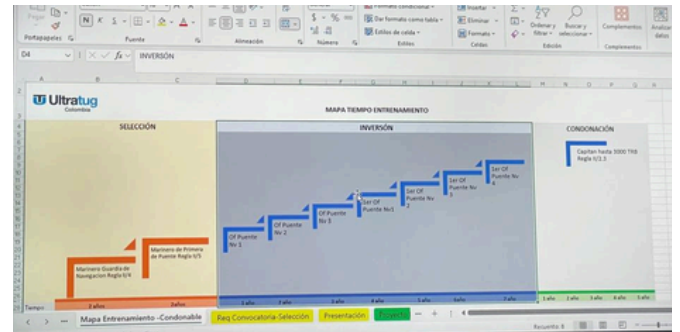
Pegar
Portapapeles
N K S
Fuente
Alineación
$ - % 000
Número
Dar formato como tabla
Estilos de celda
Estilos
Insertar
Eliminar
Formato
Celdas
Ordenar y filtrar
Buscar y seleccionar
Edición
Complementos
Complementos
Analizar datos

D4
$f_x$ INVERSÓN

Ultratug
Colombia

MAPA TIEMPO ENTRENAMIENTO

SELECCIÓN

INVERSÓN

CONDONACIÓN

Capitan hasta 3000 TRB Regla II/2.3

Marinero Guardia de Navegacion Regla II/4

Marinero de Primera de Puente Regla II/5

Of Puente Nv 1

Of Puente Nv 2

Of Puente Nv 3

1er Of Puente Nv1

1er Of Puente Nv 2

1er Of Puente Nv 3

1er Of Puente Nv 4

Tiempo
1 año
2años
1 año
2 año
3 año
4 año
5 año
6 año
7 año
1 año
2 año
3 año
4 año
5 año

Mapa Entrenamiento -Condonable
Req Convocatoria-Selección
Presentación
Proyecto

Recuento: 8